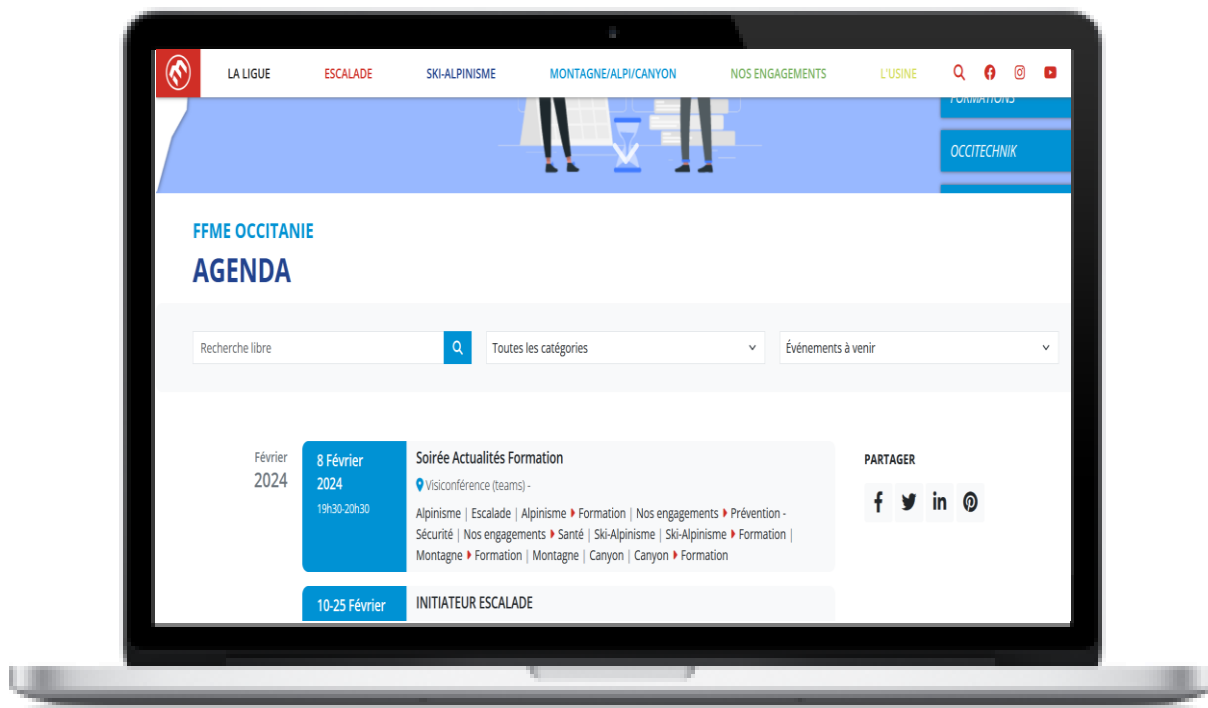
LA LIGUE ESCALADE SKI-ALPINISME MONTAGNE/ALPI/CANYON NOS ENGAGEMENTS L'USINE

FORMATIONS

OCCITECHNIK

FFME OCCITANIE

AGENDA

Recherche libre

Toutes les catégories

Événements à venir

Février
2024

8 Février
2024
19h30-20h30

Soirée Actualités Formation

Visioconférence (teams) -

Alpinisme | Escalade | Alpinisme ▸ Formation | Nos engagements ▸ Prévention - Sécurité | Nos engagements ▸ Santé | Ski-Alpinisme | Ski-Alpinisme ▸ Formation | Montagne ▸ Formation | Montagne | Canyon | Canyon ▸ Formation

PARTAGER

10-25 Février

INITIATEUR ESCALADE